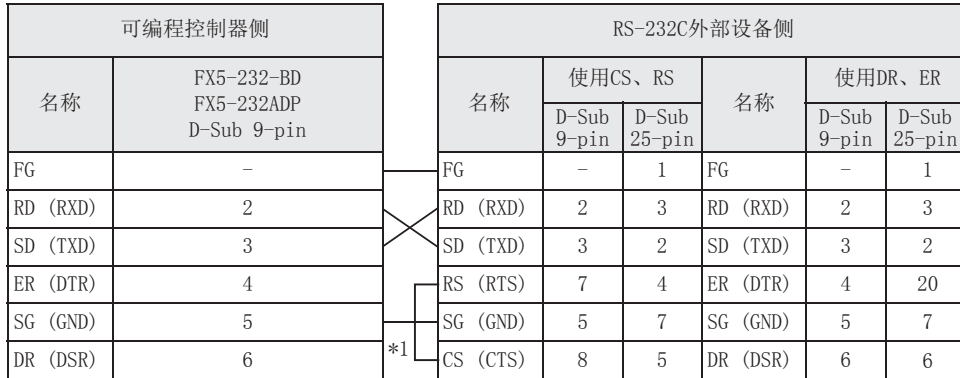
| 可编程控制器侧 | |
|---|---|
| 名称 | FX5-232-BD FX5-232ADP D-Sub 9-pin |
| FG | - |
| RD (RXD) | 2 |
| SD (TXD) | 3 |
| ER (DTR) | 4 |
| SG (GND) | 5 |
| DR (DSR) | 6 |

*1

| RS-232C外部设备侧 | | | | | |
|---|---|---|---|---|---|
| 名称 | 使用CS、RS D-Sub 9-pin | 使用CS、RS D-Sub 25-pin | 名称 | 使用DR、ER D-Sub 9-pin | 使用DR、ER D-Sub 25-pin |
| FG | - | 1 | FG | - | 1 |
| RD (RXD) | 2 | 3 | RD (RXD) | 2 | 3 |
| SD (TXD) | 3 | 2 | SD (TXD) | 3 | 2 |
| RS (RTS) | 7 | 4 | ER (DTR) | 4 | 20 |
| SG (GND) | 5 | 7 | SG (GND) | 5 | 7 |
| CS (CTS) | 8 | 5 | DR (DSR) | 6 | 6 |